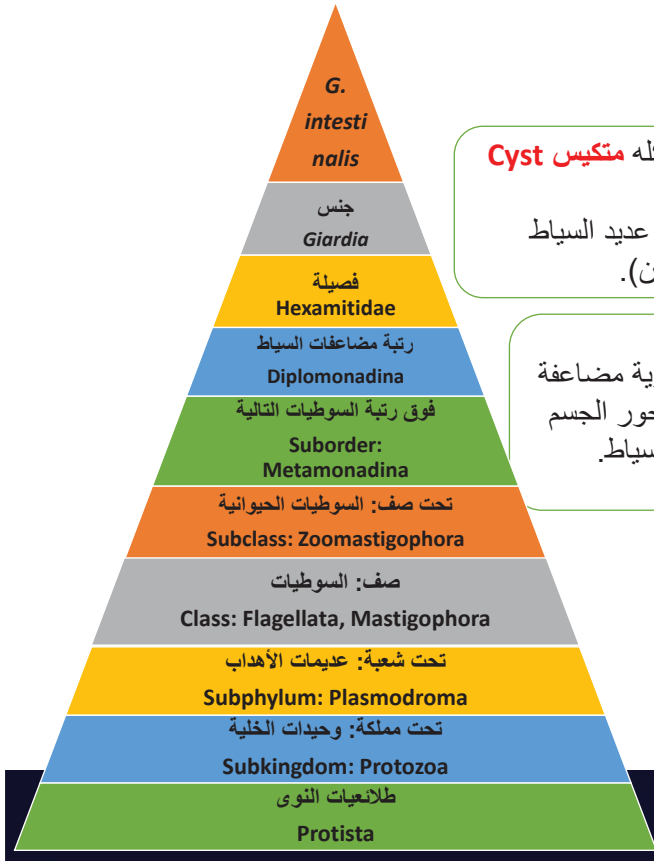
G. intestinalis

جنس
Giardia

فصيلة
Hexamitidae

رتبة مضاعفات السياط
Diplomonadina

فوق رتبة السوطيات التالية
Suborder: Metamonadina

تحت صف: السوطيات الحيوانية
Subclass: Zoomastigophora

صف: السوطيات
Class: Flagellata, Mastigophora

تحت شعبة: عديمات الأهداب
Subphylum: Plasmodroma

تحت مملكة: وحيدات الخلية
Subkingdom: Protozoa

طلائعيات النوى
Protista

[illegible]له متكيس Cyst
عديد السياط
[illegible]ن).

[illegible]ية مضاعفة
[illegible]حور الجسم
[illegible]سياط.